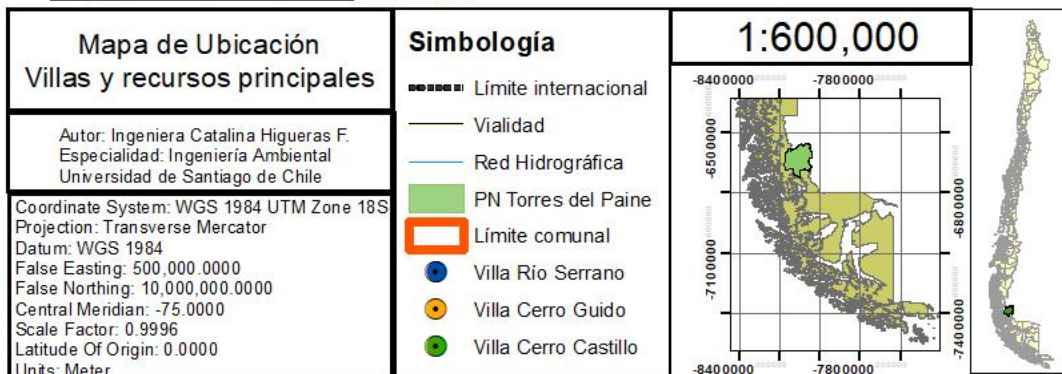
Mapa de Ubicación
Villas y recursos principales

Autor: Ingeniera Catalina Higueras F.
Especialidad: Ingeniería Ambiental
Universidad de Santiago de Chile

Coordinate System: WGS 1984 UTM Zone 18S
Projection: Transverse Mercator
Datum: WGS 1984
False Easting: 500,000.0000
False Northing: 10,000,000.0000
Central Meridian: -75.0000
Scale Factor: 0.9996
Latitude Of Origin: 0.0000
Units: Meter

Simbología
Límite internacional
Vialidad
Red Hidrográfica
PN Torres del Paine
Límite comunal
Villa Río Serrano
Villa Cerro Guido
Villa Cerro Castillo

1:600,000

-8400000
-7800000
-6500000
-7100000
-8400000
-7800000

-6800000
-7400000